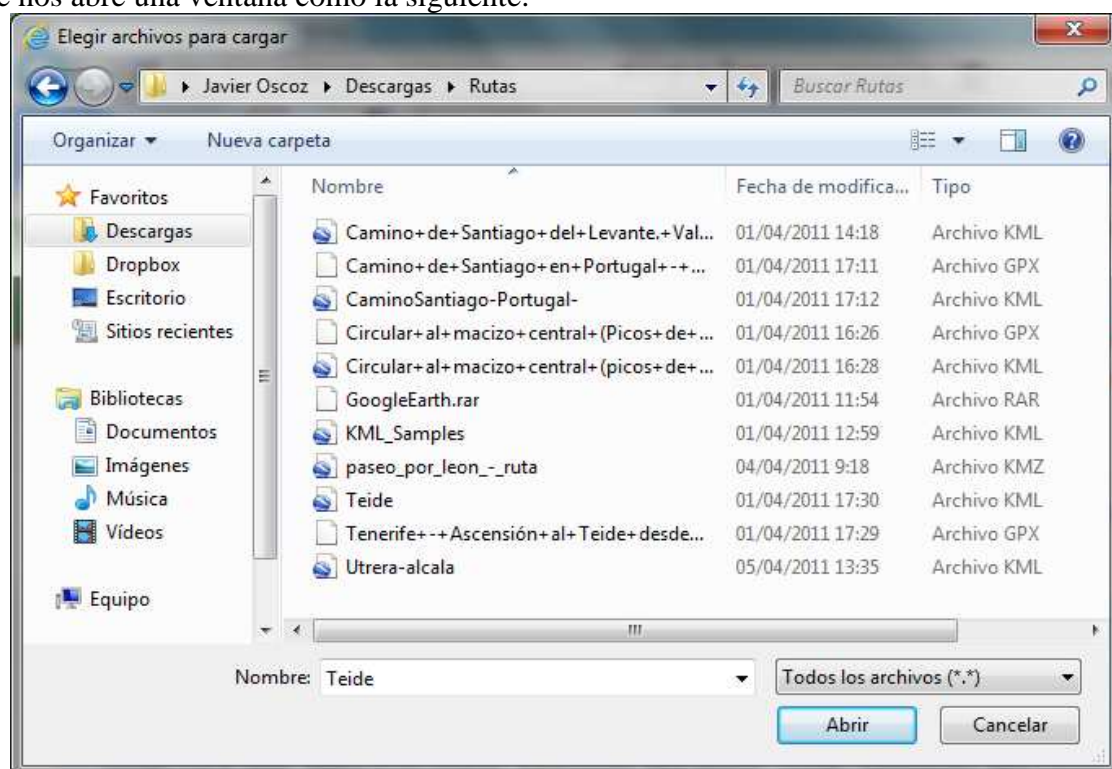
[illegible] nos abre una ventana como la siguiente:

Elegir archivos para cargar

Javier Oscoz ▸ Descargas ▸ Rutas

Buscar Rutas

Organizar ▾ Nueva carpeta

Favoritos
Descargas
Dropbox
Escritorio
Sitios recientes

Bibliotecas
Documentos
Imágenes
Música
Vídeos

Equipo

| Nombre | Fecha de modifica... | Tipo |
|---|---|---|
| Camino+de+Santiago+del+Levante.+Val... | 01/04/2011 14:18 | Archivo KML |
| Camino+de+Santiago+en+Portugal+-+... | 01/04/2011 17:11 | Archivo GPX |
| CaminoSantiago-Portugal- | 01/04/2011 17:12 | Archivo KML |
| Circular+al+macizo+central+(Picos+de+... | 01/04/2011 16:26 | Archivo GPX |
| Circular+al+macizo+central+(picos+de+... | 01/04/2011 16:28 | Archivo KML |
| GoogleEarth.rar | 01/04/2011 11:54 | Archivo RAR |
| KML_Samples | 01/04/2011 12:59 | Archivo KML |
| paseo_por_leon_-_ruta | 04/04/2011 9:18 | Archivo KMZ |
| Teide | 01/04/2011 17:30 | Archivo KML |
| Tenerife+-+Ascensión+al+Teide+desde... | 01/04/2011 17:29 | Archivo GPX |
| Utrera-alcala | 05/04/2011 13:35 | Archivo KML |

Nombre: Teide

Todos los archivos (*.*)

Abrir Cancelar